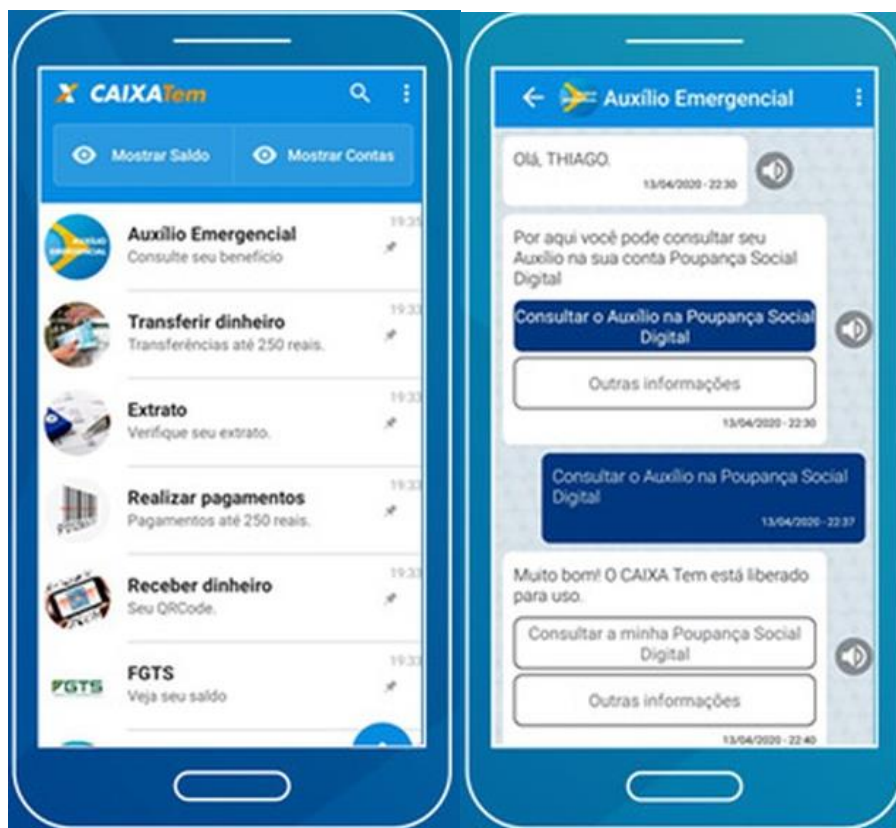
CAIXATem

Mostrar Saldo

Mostrar Contas

Auxílio Emergencial
Consulte seu benefício
19:35

Transferir dinheiro
Transferências até 250 reais.
19:33

Extrato
Verifique seu extrato.
19:33

Realizar pagamentos
Pagamentos até 250 reais.
19:33

Receber dinheiro
Seu QRCode.
19:33

FGTS
FGTS
Veja seu saldo
19:33

Auxílio Emergencial

Olá, THIAGO.
13/04/2020 - 22:30

Por aqui você pode consultar seu Auxílio na sua conta Poupança Social Digital

Consultar o Auxílio na Poupança Social Digital

Outras informações
13/04/2020 - 22:30

Consultar o Auxílio na Poupança Social Digital
13/04/2020 - 22:37

Muito bom! O CAIXA Tem está liberado para uso.

Consultar a minha Poupança Social Digital

Outras informações
13/04/2020 - 22:40